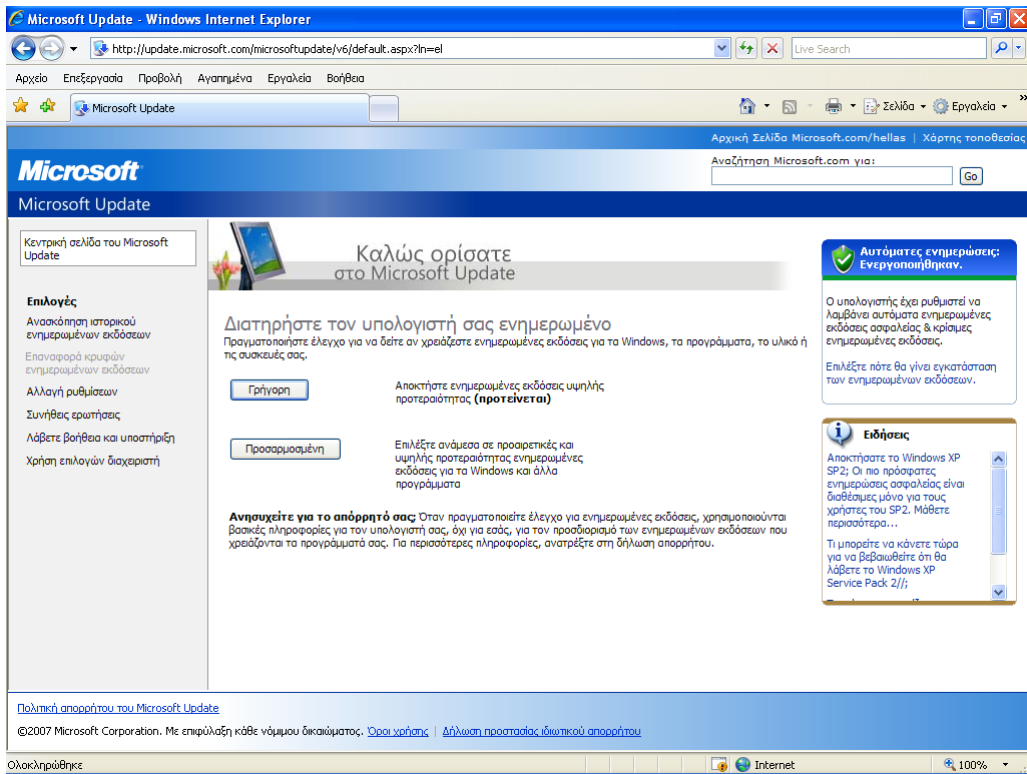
Microsoft Update - Windows Internet Explorer

http://update.microsoft.com/microsoftupdate/v6/default.aspx?ln=el

Live Search

Αρχείο Επεξεργασία Προβολή Αγαπημένα Εργαλεία Βοήθεια

Microsoft Update

Σελίδα Εργαλεία

Αρχική Σελίδα Microsoft.com/hellas | Χάρτης τοποθεσίας

Microsoft

Αναζήτηση Microsoft.com για:

Go

Microsoft Update

Κεντρική σελίδα του Microsoft Update

Καλώς ορίσατε στο Microsoft Update

Αυτόματες ενημερώσεις: Ενεργοποιήθηκαν.

Ο υπολογιστής έχει ρυθμιστεί να λαμβάνει αυτόματα ενημερωμένες εκδόσεις ασφαλείας & κρίσιμες ενημερωμένες εκδόσεις.

Επιλέξτε πότε θα γίνει εγκατάσταση των ενημερωμένων εκδόσεων.

Επιλογές

Ανασκόπηση ιστορικού ενημερωμένων εκδόσεων

Επαναφορά κρυφών ενημερωμένων εκδόσεων

Αλλαγή ρυθμίσεων

Συνήθεις ερωτήσεις

Λάβετε βοήθεια και υποστήριξη

Χρήση επιλογών διαχειριστή

Διατηρήστε τον υπολογιστή σας ενημερωμένο

Πραγματοποιήστε έλεγχο για να δείτε αν χρειάζεστε ενημερωμένες εκδόσεις για τα Windows, τα προγράμματα, το υλικό ή τις συσκευές σας.

Γρήγορη

Αποκτήστε ενημερωμένες εκδόσεις υψηλής προτεραιότητας (προτείνεται)

Προσαρμοσμένη

Επιλέξτε ανάμεσα σε προαιρετικές και υψηλής προτεραιότητας ενημερωμένες εκδόσεις για τα Windows και άλλα προγράμματα

Ανησυχείτε για το απόρρητό σας: Όταν πραγματοποιείτε έλεγχο για ενημερωμένες εκδόσεις, χρησιμοποιούνται βασικές πληροφορίες για τον υπολογιστή σας, όχι για εσάς, για τον προσδιορισμό των ενημερωμένων εκδόσεων που χρειάζονται τα προγράμματά σας. Για περισσότερες πληροφορίες, ανατρέξτε στη δήλωση απορρήτου.

Ειδήσεις

Αποκτήσατε το Windows XP SP2; Οι πιο πρόσφατες ενημερώσεις ασφαλείας είναι διαθέσιμες μόνο για τους χρήστες του SP2. Μάθετε περισσότερα...

Τι μπορείτε να κάνετε τώρα για να βεβαιωθείτε ότι θα λάβετε το Windows XP Service Pack 2//;

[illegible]

Πολιτική απορρήτου του Microsoft Update

©2007 Microsoft Corporation. Με επιφύλαξη κάθε νόμιμου δικαιώματος. Όροι χρήσης | Δήλωση προστασίας ιδιωτικού απορρήτου

Ολοκληρώθηκε

Internet

100%